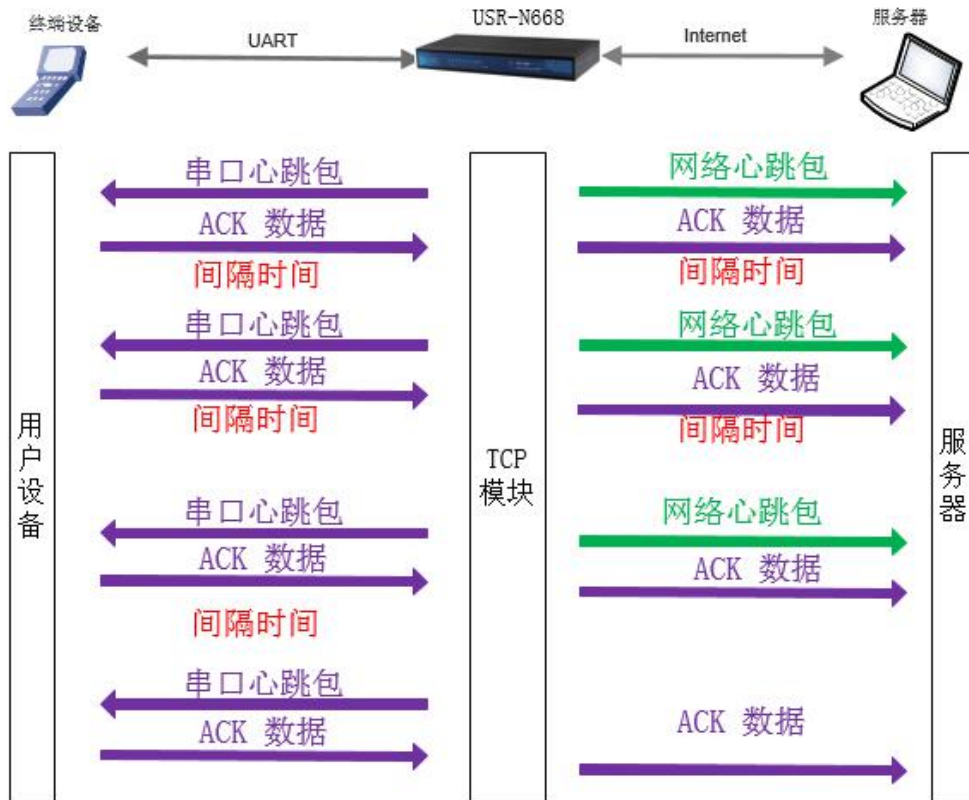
终端设备

UART

USR-N668

Internet

服务器

用户设备

串口心跳包
ACK 数据
间隔时间
串口心跳包
ACK 数据
间隔时间
串口心跳包
ACK 数据
间隔时间
串口心跳包
ACK 数据

TCP 模块

网络心跳包
ACK 数据
间隔时间
网络心跳包
ACK 数据
间隔时间
网络心跳包
ACK 数据
ACK 数据

服务器